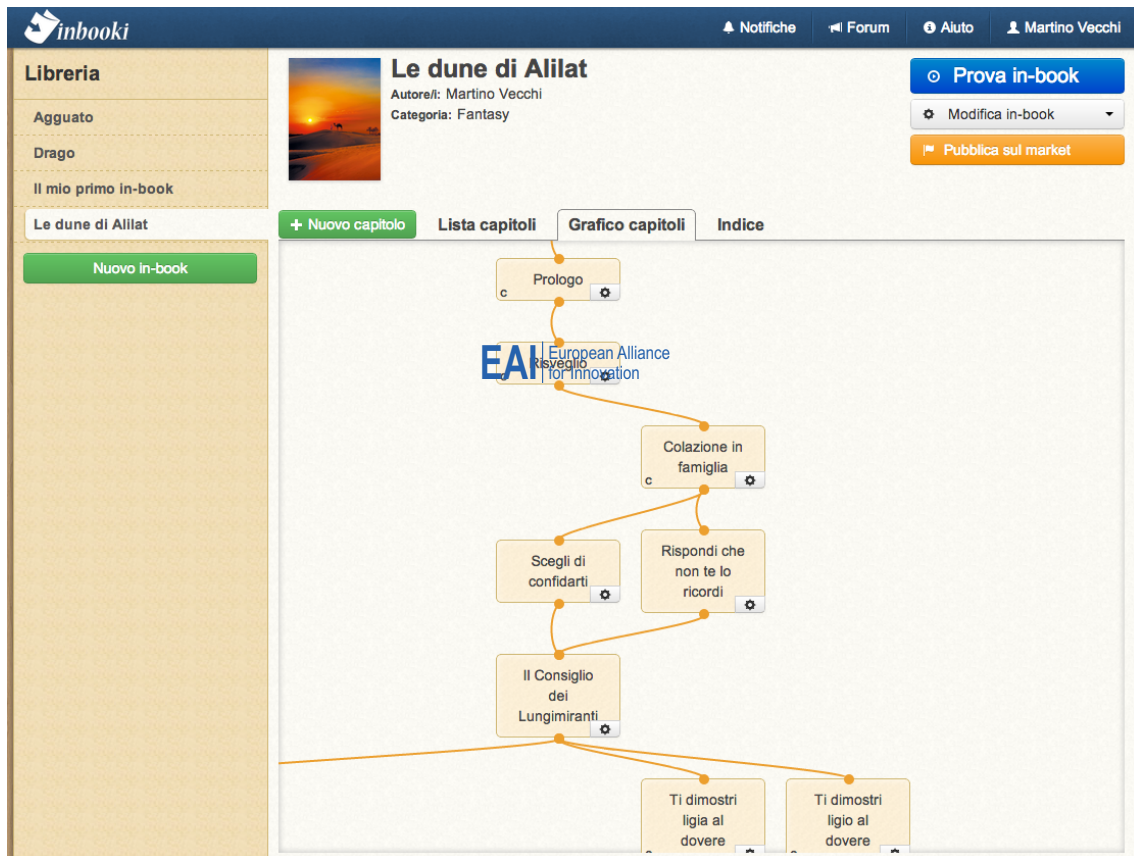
inbooki

Notifiche Forum Aiuto Martino Vecchi

Libreria

Agguato

Drago

Il mio primo in-book

Le dune di Alilat

Nuovo in-book

Le dune di Alilat

Autore/i: Martino Vecchi

Categoria: Fantasy

Prova in-book

Modifica in-book

Pubblica sul market

+ Nuovo capitolo

Lista capitoli

Grafico capitoli

Indice

Prologo

c

EAI European Alliance for Innovation

Risveglio

Colazione in famiglia

c

Scegli di confidarti

Rispondi che non te lo ricordi

Il Consiglio dei Lungimiranti

Ti dimostri ligia al dovere

Ti dimostri ligio al dovere